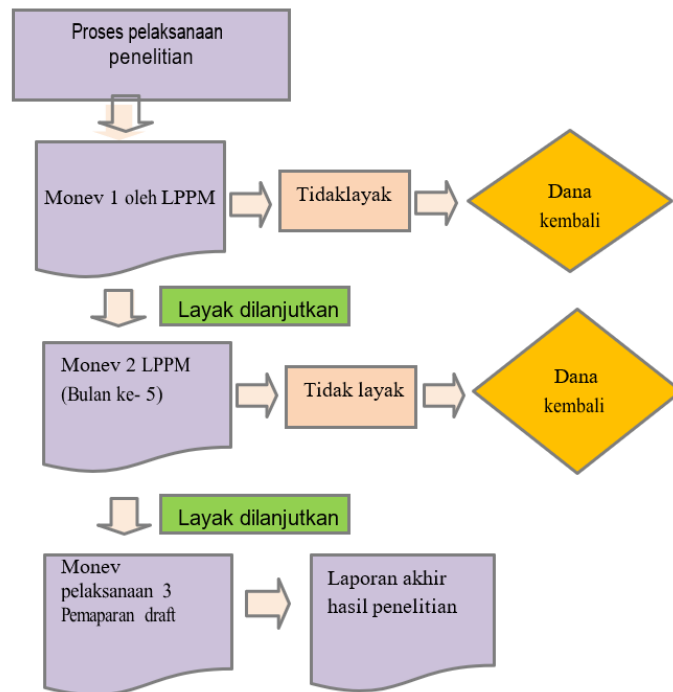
Proses pelaksanaan penelitian

Monev 1 oleh LPPM

Tidaklayak

Dana kembali

Layak dilanjutkan

Monev 2 LPPM (Bulan ke- 5)

Tidak layak

Dana kembali

Layak dilanjutkan

Monev pelaksanaan 3 Pemaparan draft

Laporan akhir hasil penelitian